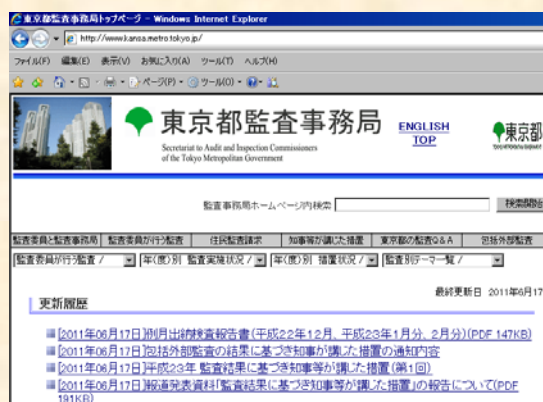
東京都監査事務局トップページ - Windows Internet Explorer

http://www.kansa.metro.tokyo.jp/

ファイル(F) 編集(E) 表示(V) お気に入り(A) ツール(T) ヘルプ(H)

ページ(P) ツール(O)

東京都監査事務局

Secretariat to Audit and Inspection Commissioners of the Tokyo Metropolitan Government

ENGLISH TOP

東京都

監査事務局ホームページ内検索

検索開始

監査委員と監査事務局 | 監査委員が行う監査 | 住民監査請求 | 知事等が講じた措置 | 東京都の監査Q＆A | 包括外部監査

監査委員が行う監査 | 年(度)別 監査実施状況 | 年(度)別 措置状況 | 監査別テーマ一覧

更新履歴

最終更新日 2011年6月17

[2011年06月17日]例月出納検査報告書(平成22年12月、平成23年1月分、2月分)(PDF 147KB)

[2011年06月17日]包括外部監査の結果に基づき知事が講じた措置の通知内容

[2011年06月17日]平成23年 監査結果に基づき知事等が講じた措置(第1回)

[2011年06月17日]報道発表資料「監査結果に基づき知事等が講じた措置」の報告について(PDF 191KB)